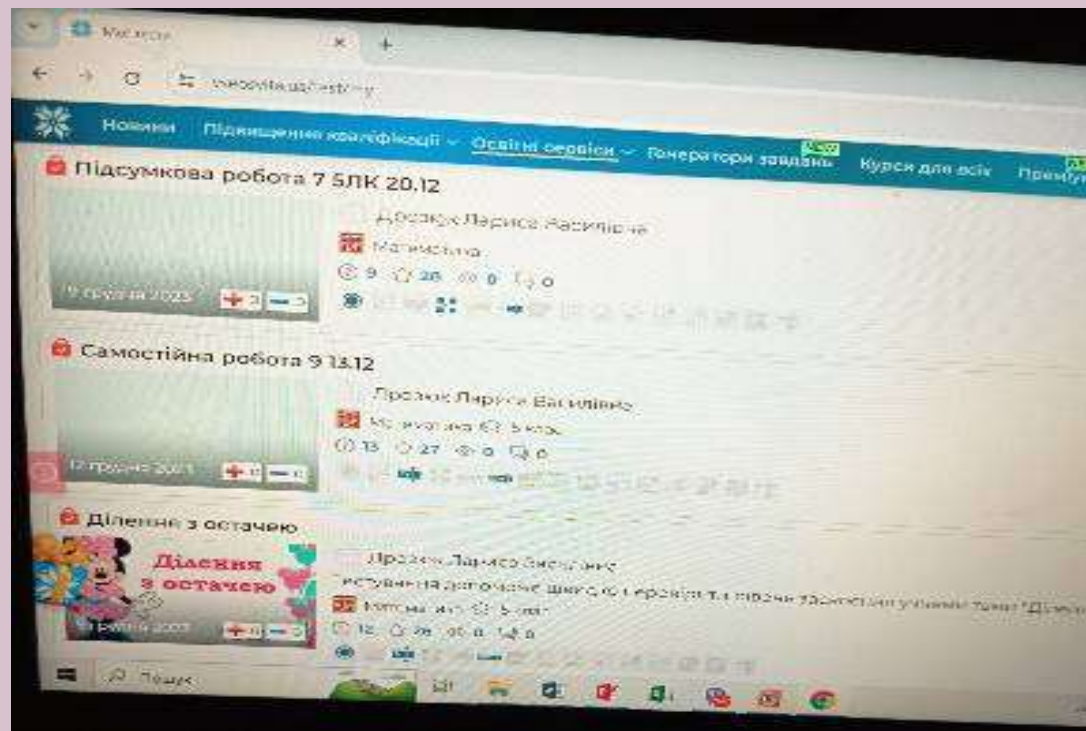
Мій клас

vseosvita.ua/test/my

Новини Підвищення кваліфікації Освітні сервіси Генератори завдань New Курси для всіх Преміум

Підсумкова робота 7 5ЛК 20.12

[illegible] Лариса Василівна

Математика

9 28 0 0

9 грудня 2023 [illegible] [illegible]

Самостійна робота 9 13.12

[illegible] Лариса Василівна

Математика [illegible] клас

13 27 0 0

12 грудня 2023 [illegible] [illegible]

Ділення з остачею

Ділення з остачею

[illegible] Лариса Василівна

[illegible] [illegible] теми "Ділення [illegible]

Математика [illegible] клас

12 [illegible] 0 0

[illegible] грудня 2023 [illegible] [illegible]

Пошук